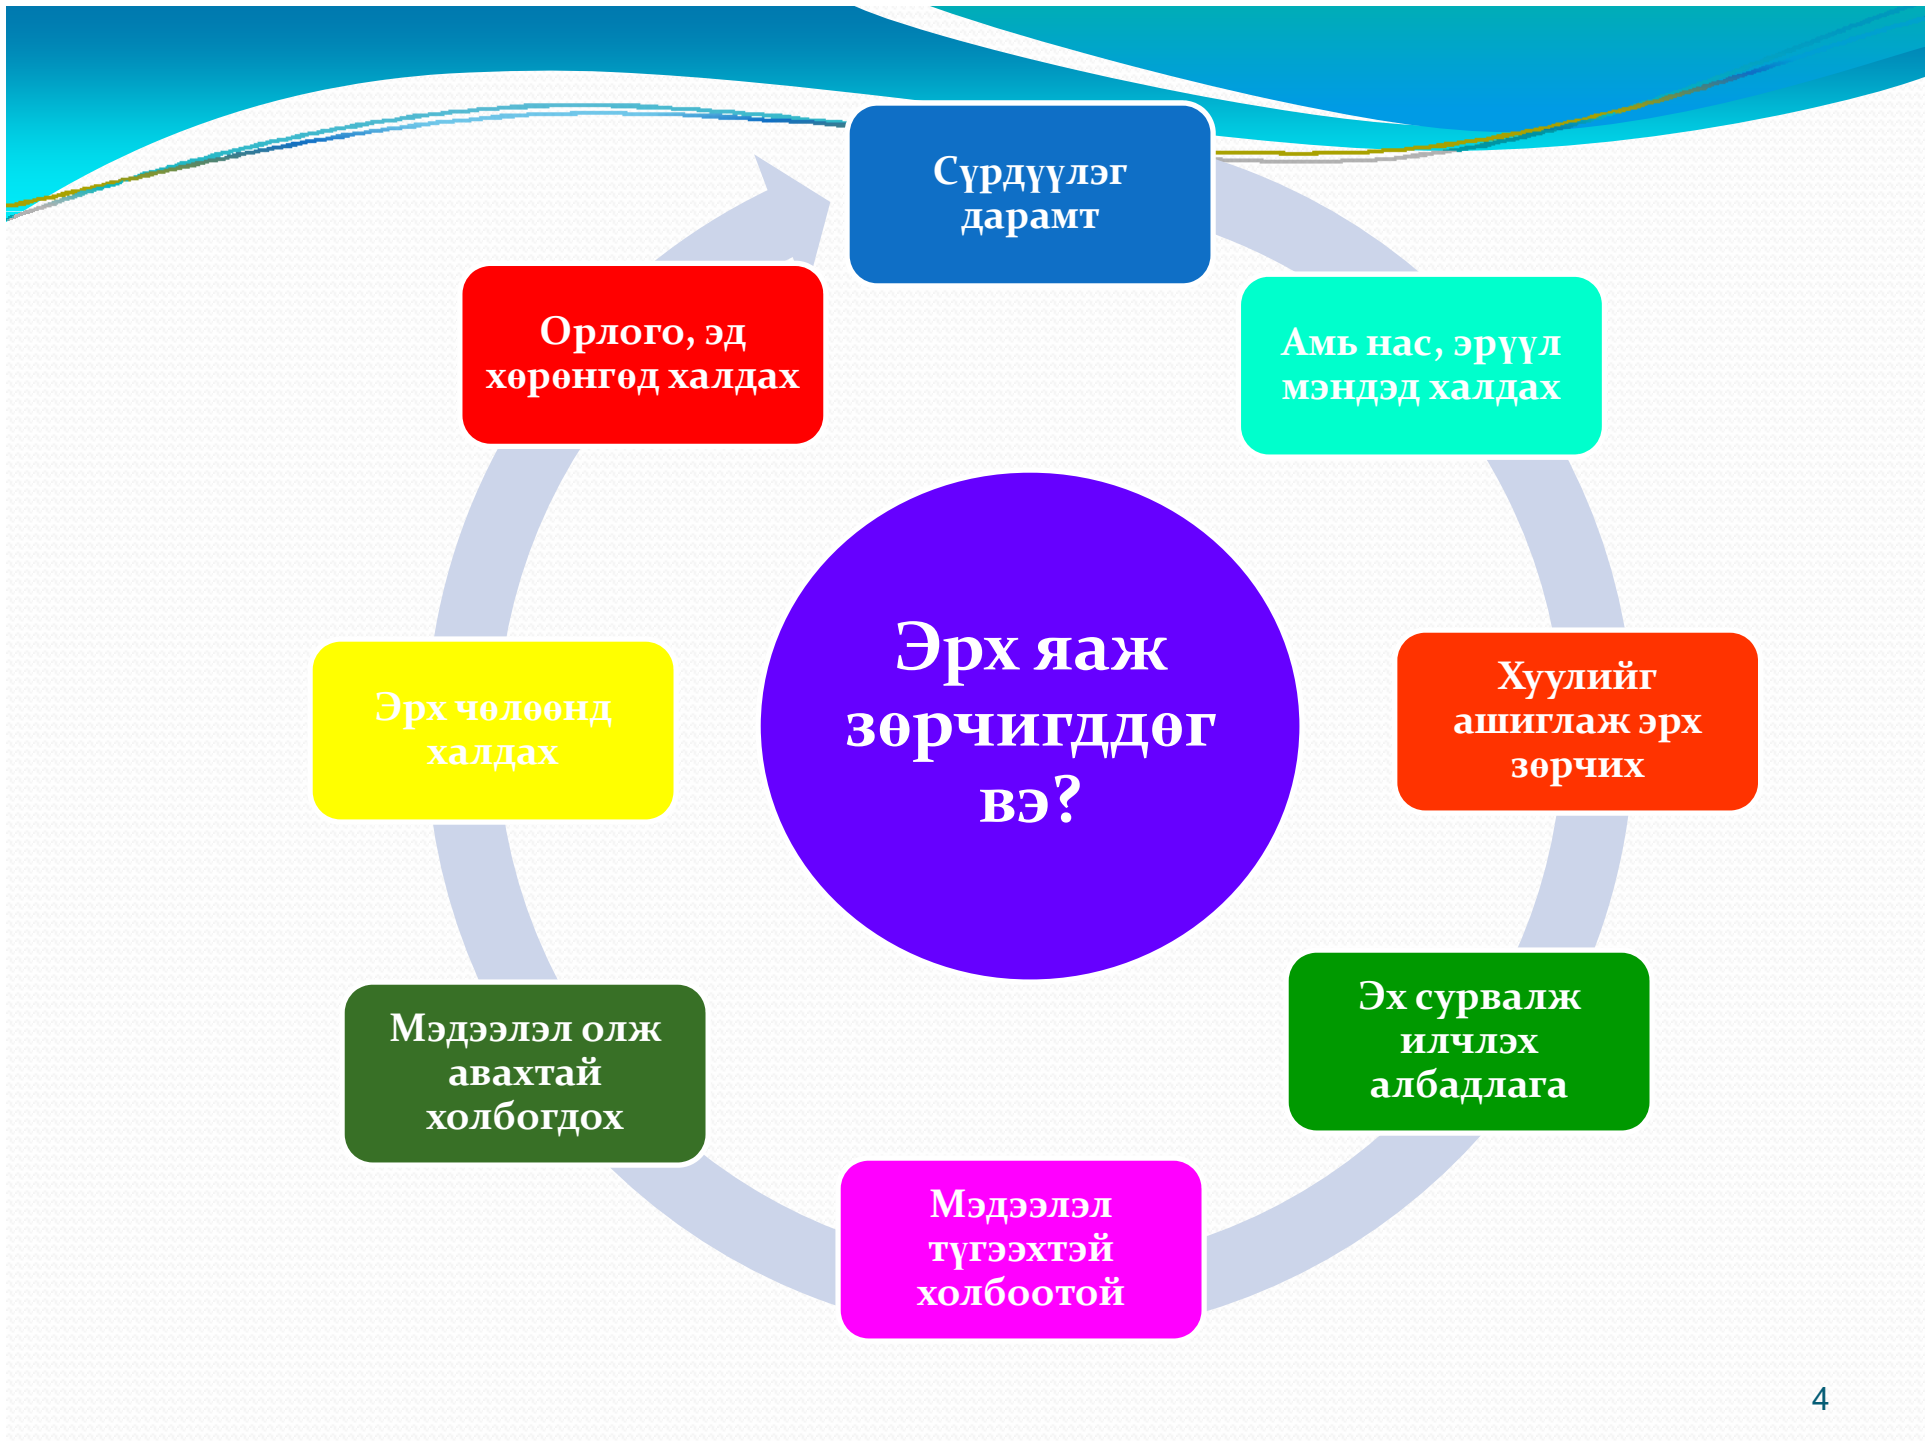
Эрх яаж зөрчигддөг вэ?

Сүрдүүлэг дарамт

Амь нас, эрүүл мэндэд халдах

Хуулийг ашиглаж эрх зөрчих

Эх сурвалж илчлэх албадлага

Мэдээлэл түгээхтэй холбоотой

Мэдээлэл олж авахтай холбогдох

Эрх чөлөөнд халдах

Орлого, эд хөрөнгөд халдах

4